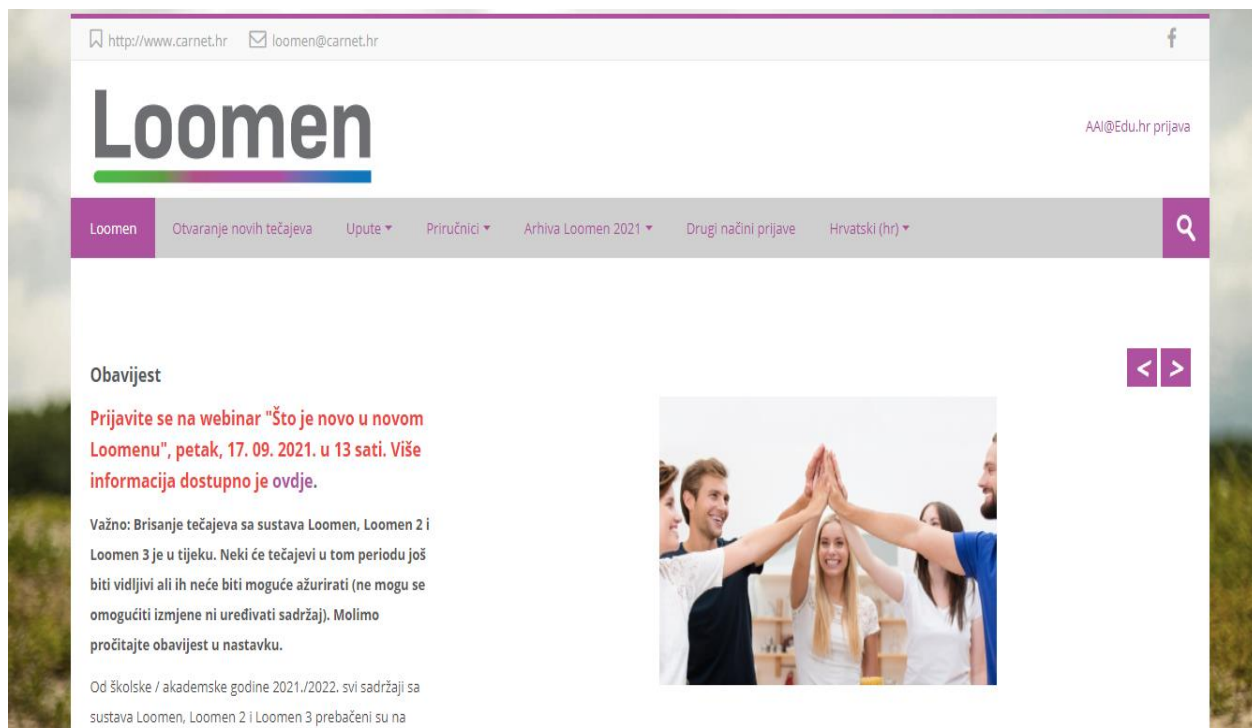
http://www.carnet.hr loomen@carnet.hr

Loomen

AAI@Edu.hr prijava

Loomen Otvaranje novih tečajeva Upute ▾ Priručnici ▾ Arhiva Loomen 2021 ▾ Drugi načini prijave Hrvatski (hr) ▾

Obavijest

Prijavite se na webinar "Što je novo u novom Loomenu", petak, 17. 09. 2021. u 13 sati. Više informacija dostupno je ovdje.

Važno: Brisanje tečajeva sa sustava Loomen, Loomen 2 i Loomen 3 je u tijeku. Neki će tečajevi u tom periodu još biti vidljivi ali ih neće biti moguće ažurirati (ne mogu se omogućiti izmjene ni uređivati sadržaj). Molimo pročitajte obavijest u nastavku.

Od školske / akademske godine 2021./2022. svi sadržaji sa sustava Loomen, Loomen 2 i Loomen 3 prebačeni su na